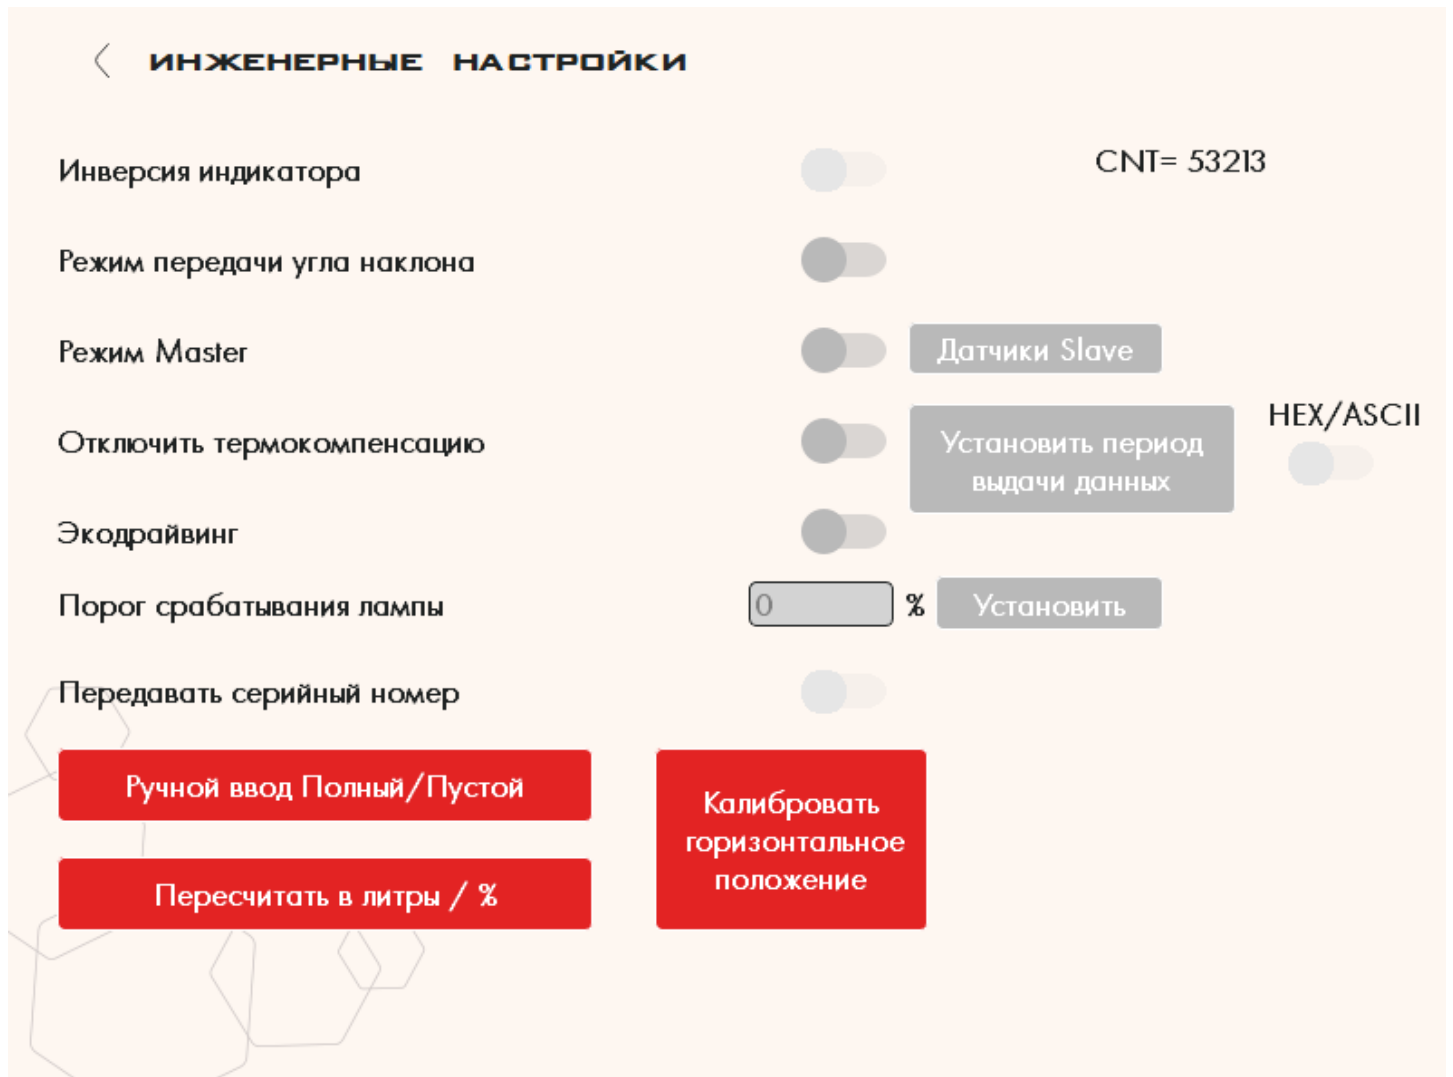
ИНЖЕНЕРНЫЕ НАСТРОЙКИ

Инверсия индикатора

CNT= 53213

Режим передачи угла наклона

Режим Master

Датчики Slave

HEX/ASCII

Отключить термокомпенсацию

Установить период выдачи данных

Экодрайвинг

Порог срабатывания лампы

0

%

Установить

Передавать серийный номер

Ручной ввод Полный/Пустой

Пересчитать в литры / %

Калибровать горизонтальное положение